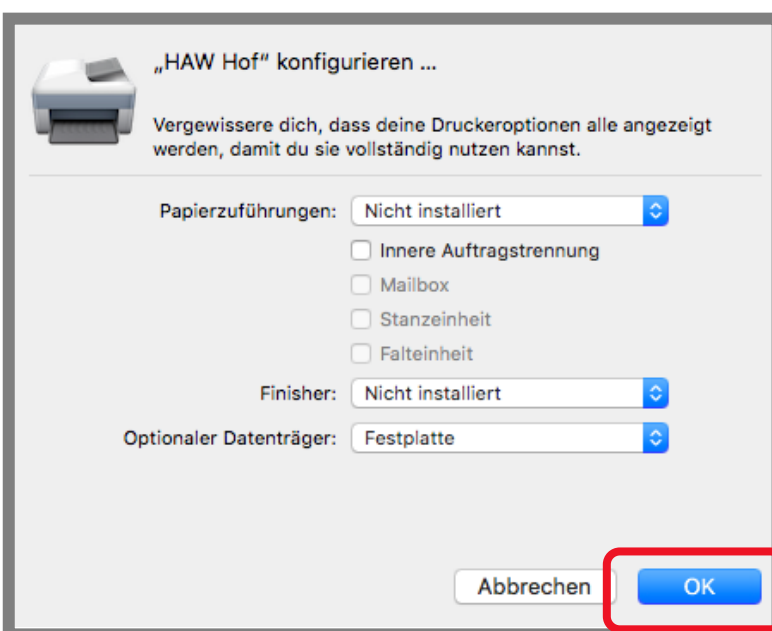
„HAW Hof“ konfigurieren ...

Vergewissere dich, dass deine Druckeroptionen alle angezeigt werden, damit du sie vollständig nutzen kannst.

Papierzuführungen: Nicht installiert

Innere Auftragstrennung

Mailbox

Stanzeinheit

Falteinheit

Finisher: Nicht installiert

Optionaler Datenträger: Festplatte

Abbrechen

OK